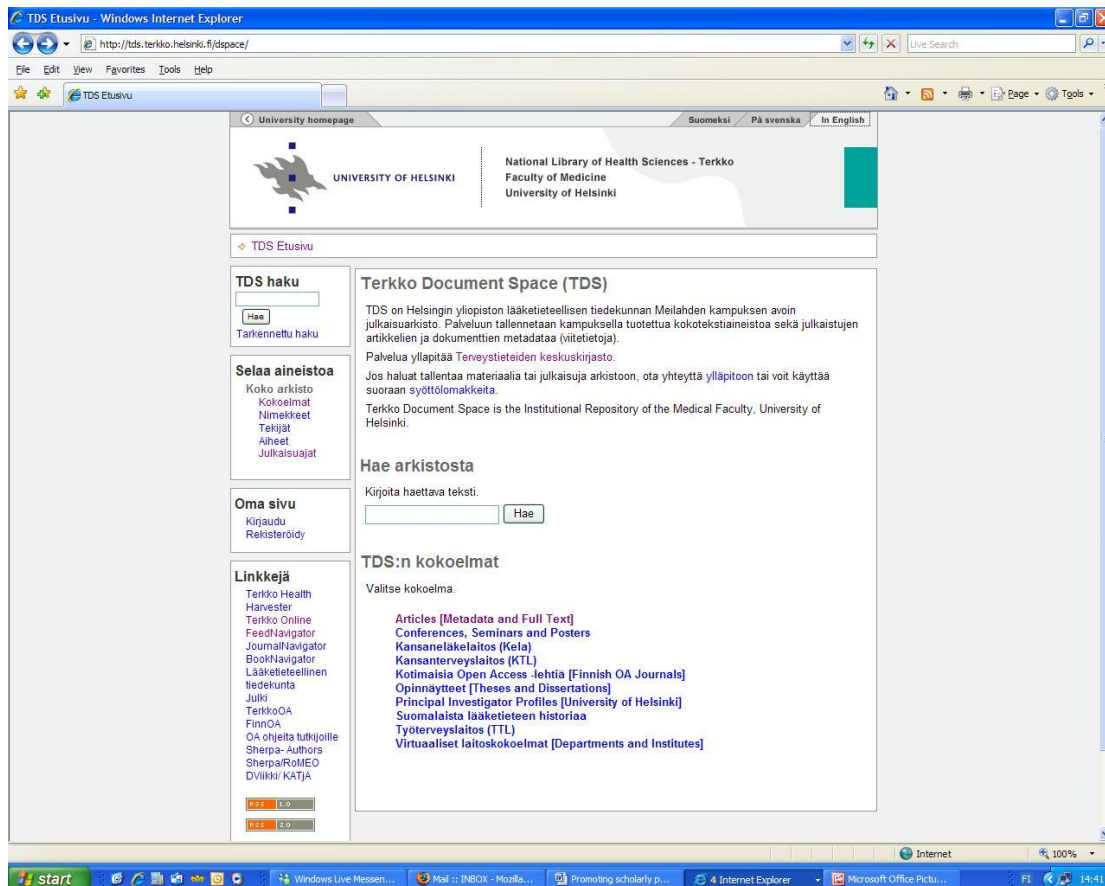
TDS Etusivu - Windows Internet Explorer

http://tds.terkko.helsinki.fi/dspace/

Live Search

File Edit View Favorites Tools Help

TDS Etusivu

Page Tools

University homepage

Suomeksi På svenska In English

UNIVERSITY OF HELSINKI

National Library of Health Sciences - Terkko
Faculty of Medicine
University of Helsinki

TDS Etusivu

TDS haku

Hae

Tarkennettu haku

Selaa aineistoa

Koko arkisto
Kokoelmat
Nimekkeet
Tekijät
Aiheet
Julkaisuajat

Oma sivu

Kirjaudu
Rekisteröidy

Linkkejä

Terkko Health Harvester
Terkko Online
FeedNavigator
JournalNavigator
BookNavigator
Lääketieteellinen tiedekunta
Julki
TerkkoOA
FinnOA
OA ohjeita tutkijoille
Sherpa- Authors
Sherpa/RoMEO
DViikki/ KATJA

RSS 1.0

RSS 2.0

Terkko Document Space (TDS)

TDS on Helsingin yliopiston lääketieteellisen tiedekunnan Meilahden kampuksen avoin julkaisuarkisto. Palveluun tallennetaan kampuksella tuotettua kokotekstiaineistoa sekä julkaistujen artikkelien ja dokumenttien metadataa (viitetietoja).

Palvelua ylläpitää Terveystieteiden keskuskirjasto.

Jos haluat tallentaa materiaalia tai julkaisuja arkistoon, ota yhteyttä ylläpitoon tai voit käyttää suoraan syöttölomakkeita.

Terkko Document Space is the Institutional Repository of the Medical Faculty, University of Helsinki.

Hae arkistosta

Kirjoita haettava teksti.

Hae

TDS:n kokoelmat

Valitse kokoelma.

Articles [Metadata and Full Text]
Conferences, Seminars and Posters
Kansaneläkelaitos (Kela)
Kansanterveyslaitos (KTL)
Kotimaisia Open Access -lehtiä [Finnish OA Journals]
Opinnäytteet [Theses and Dissertations]
Principal Investigator Profiles [University of Helsinki]
Suomalaista lääketieteen historiaa
Työterveyslaitos (TTL)
Virtuaaliset laitoskokoelmat [Departments and Institutes]

Internet 100%

start Windows Live Messen... Mail :: INBOX - Mozilla... Promoting scholarly p... 4 Internet Explorer Microsoft Office Pictu... FI 14:41